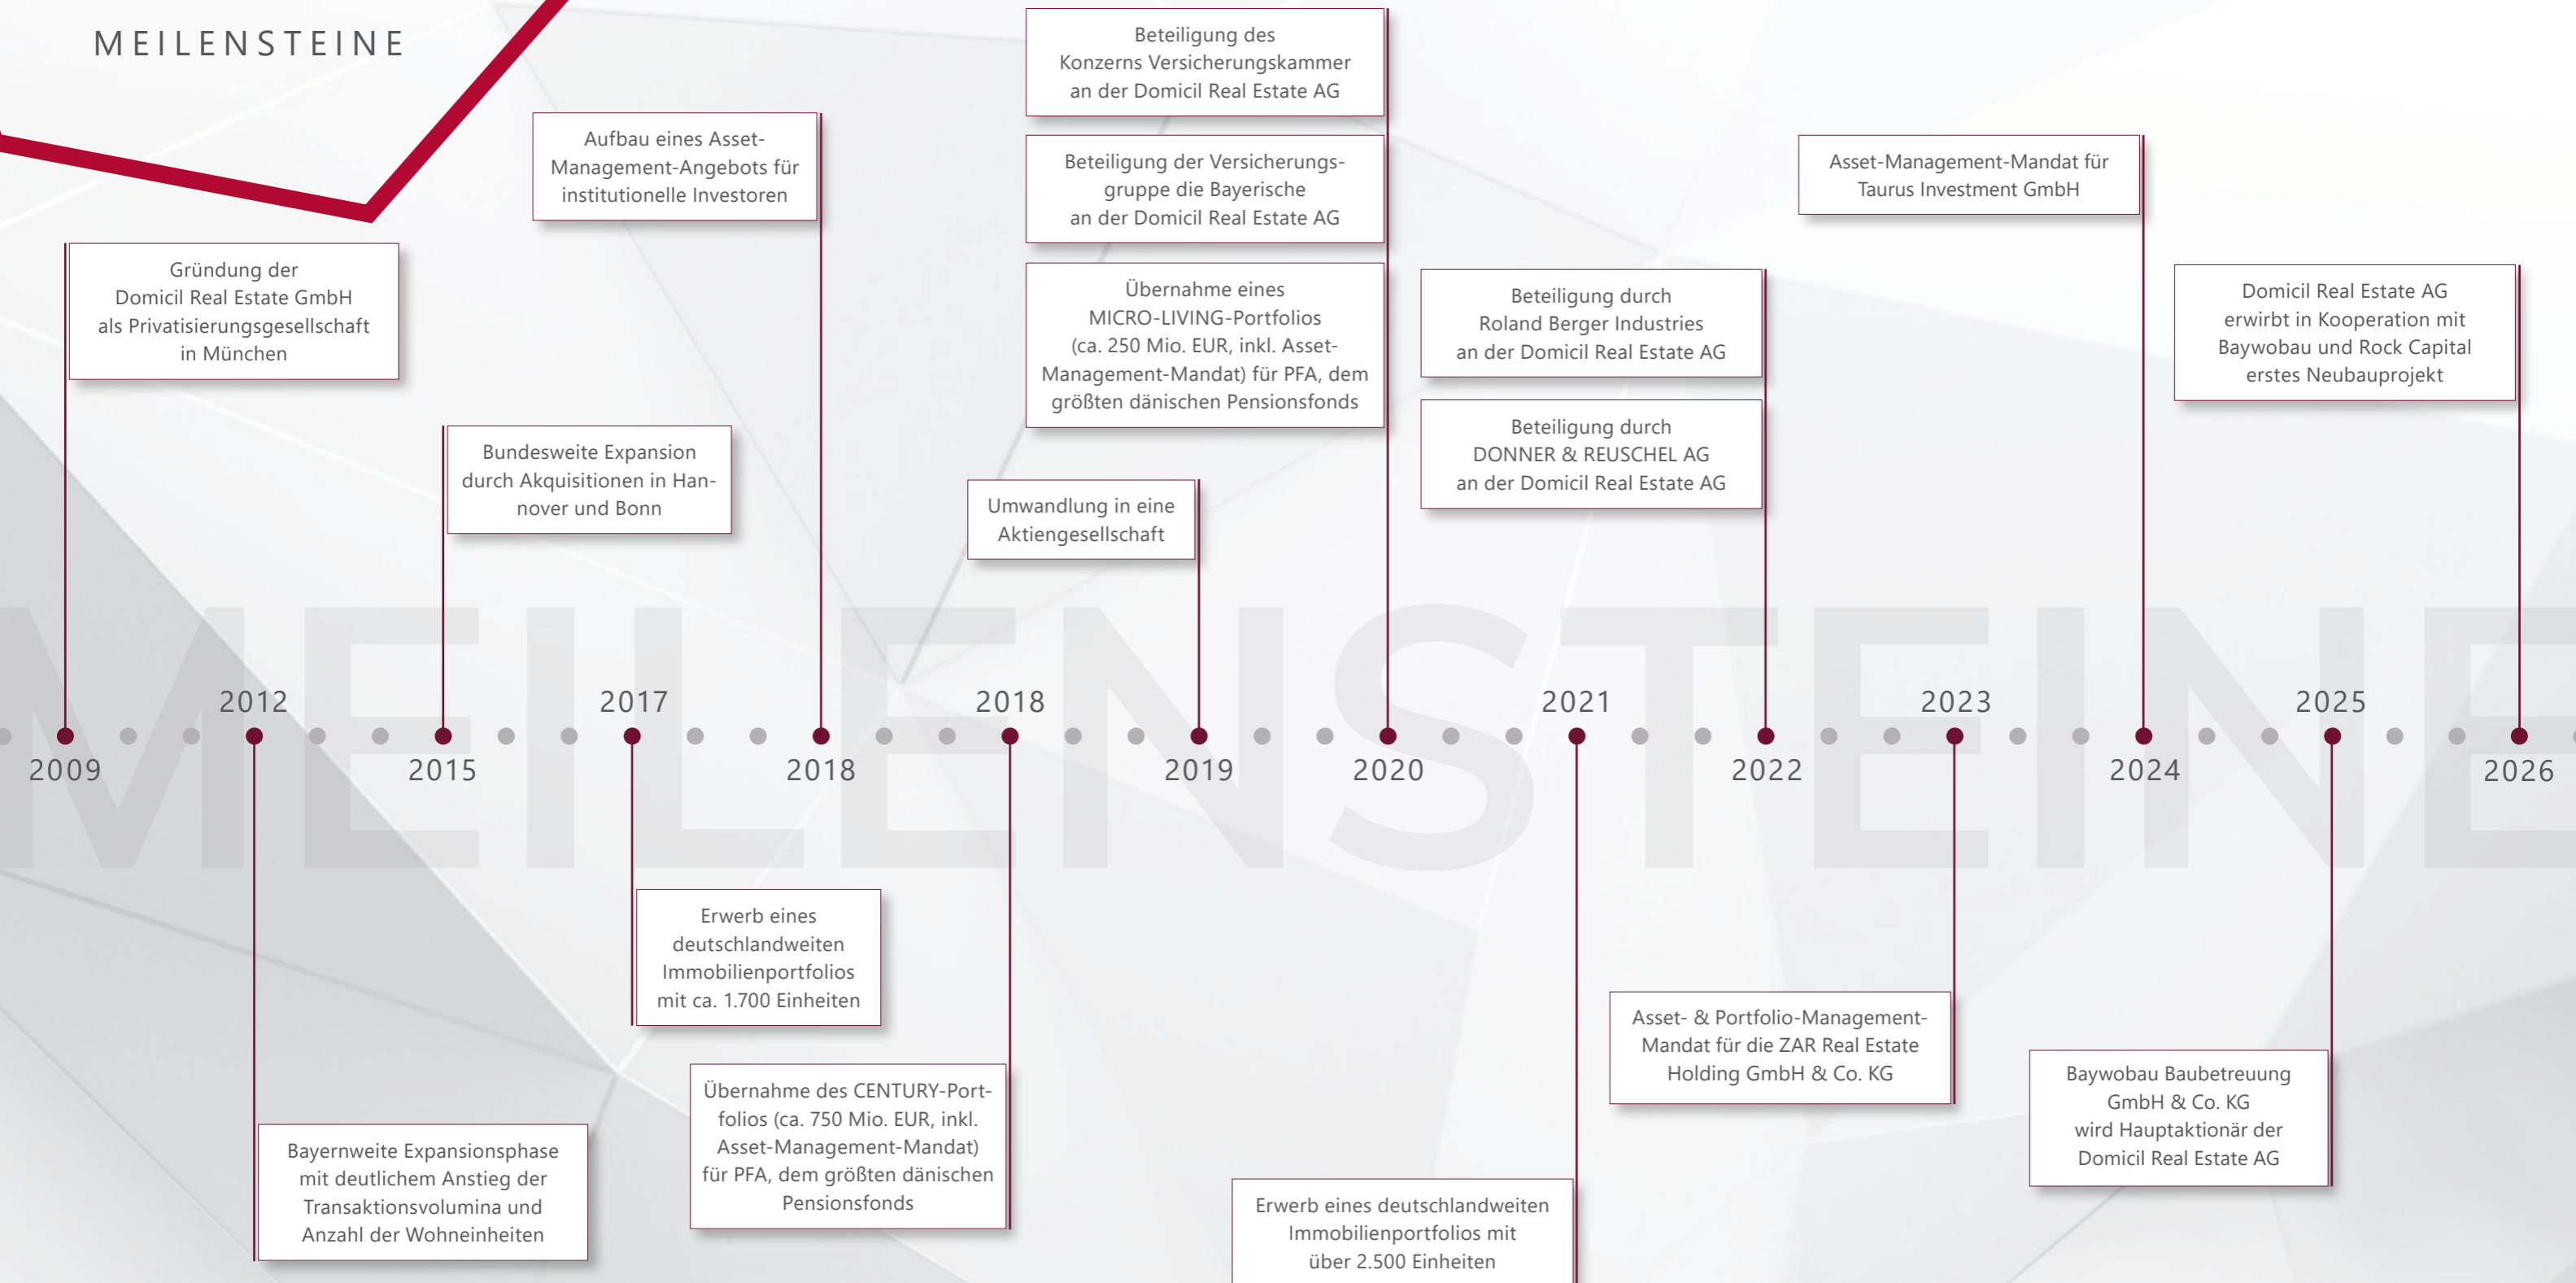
MEILENSTEINE

Gründung der Domicil Real Estate GmbH als Privatisierungsgesellschaft in München

Aufbau eines Asset-Management-Angebots für institutionelle Investoren

Bundesweite Expansion durch Akquisitionen in Hannover und Bonn

Beteiligung des Konzerns Versicherungskammer an der Domicil Real Estate AG

Beteiligung der Versicherungsgruppe die Bayerische an der Domicil Real Estate AG

Übernahme eines MICRO-LIVING-Portfolios (ca. 250 Mio. EUR, inkl. Asset-Management-Mandat) für PFA, dem größten dänischen Pensionsfonds

Umwandlung in eine Aktiengesellschaft

Beteiligung durch Roland Berger Industries an der Domicil Real Estate AG

Beteiligung durch DONNER & REUSCHEL AG an der Domicil Real Estate AG

Asset-Management-Mandat für Taurus Investment GmbH

Domicil Real Estate AG erwirbt in Kooperation mit Baywobau und Rock Capital erstes Neubauprojekt

MEILENSTEINE

2012 2017 2018 2021 2023 2025

2009 2015 2018 2019 2020 2022 2024 2026

Erwerb eines deutschlandweiten Immobilienportfolios mit ca. 1.700 Einheiten

Übernahme des CENTURY-Portfolios (ca. 750 Mio. EUR, inkl. Asset-Management-Mandat) für PFA, dem größten dänischen Pensionsfonds

Bayernweite Expansionsphase mit deutlichem Anstieg der Transaktionsvolumina und Anzahl der Wohneinheiten

Asset- & Portfolio-Management-Mandat für die ZAR Real Estate Holding GmbH & Co. KG

Baywobau Baubetreuung GmbH & Co. KG wird Hauptaktionär der Domicil Real Estate AG

Erwerb eines deutschlandweiten Immobilienportfolios mit über 2.500 Einheiten